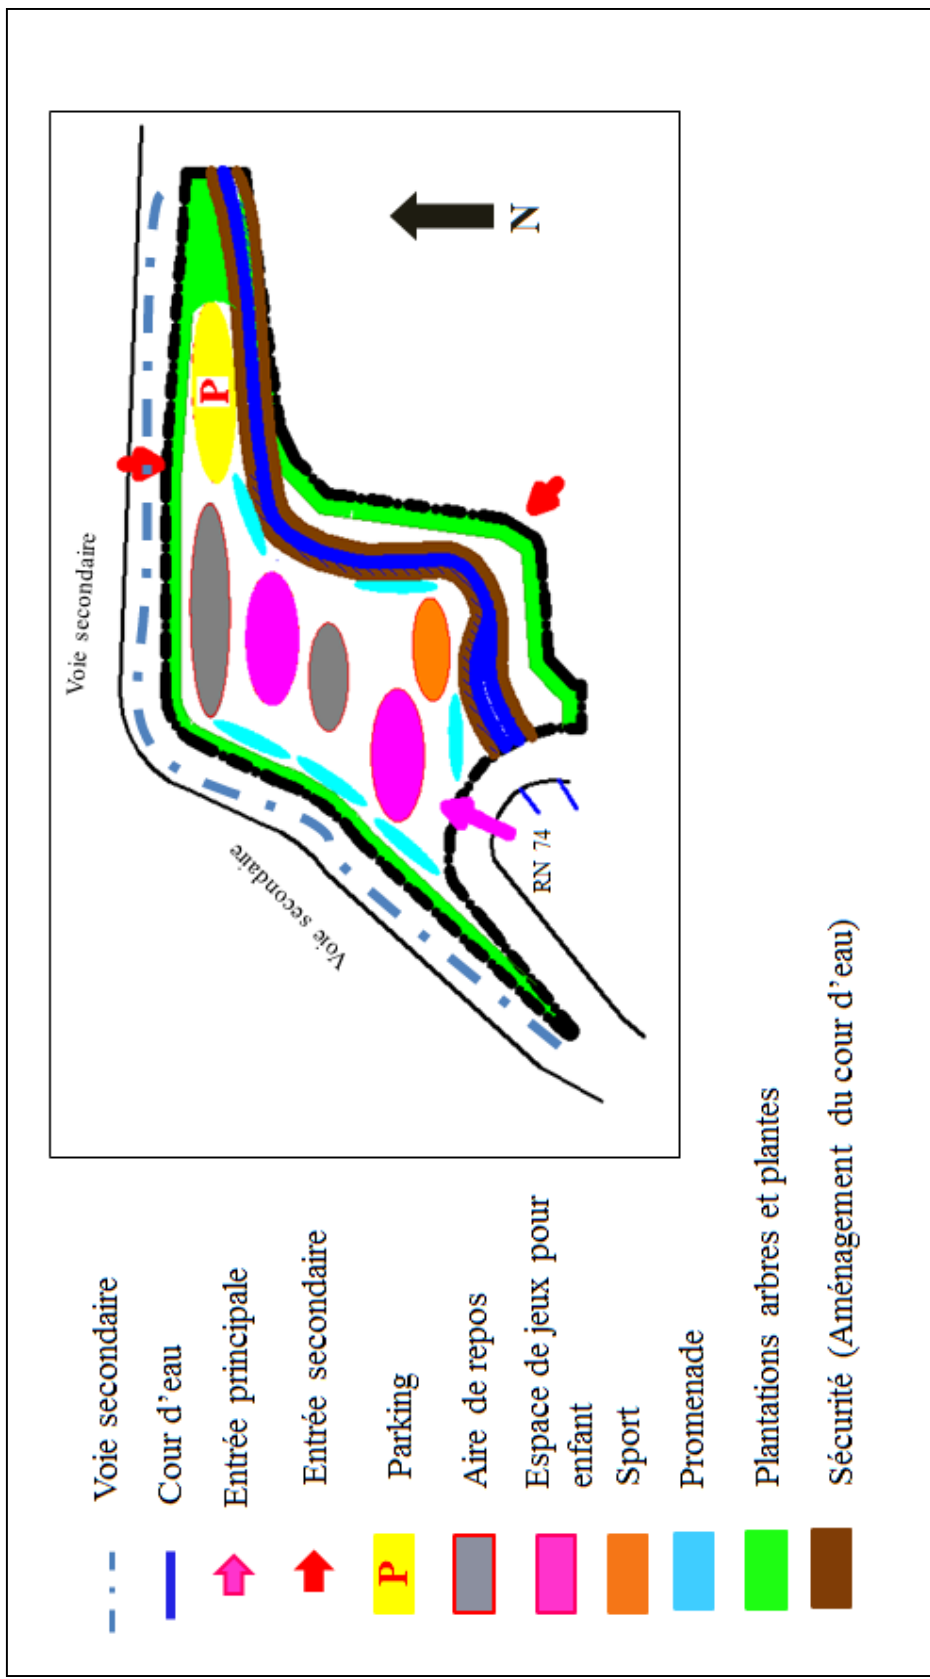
N

P

Voie secondaire

Voie secondaire

RN 74

Voie secondaire

Cour d'eau

Entrée principale

Entrée secondaire

P Parking

Aire de repos

Espace de jeux pour enfant

Sport

Promenade

Plantations arbres et plantes

Sécurité (Aménagement du cour d'eau)